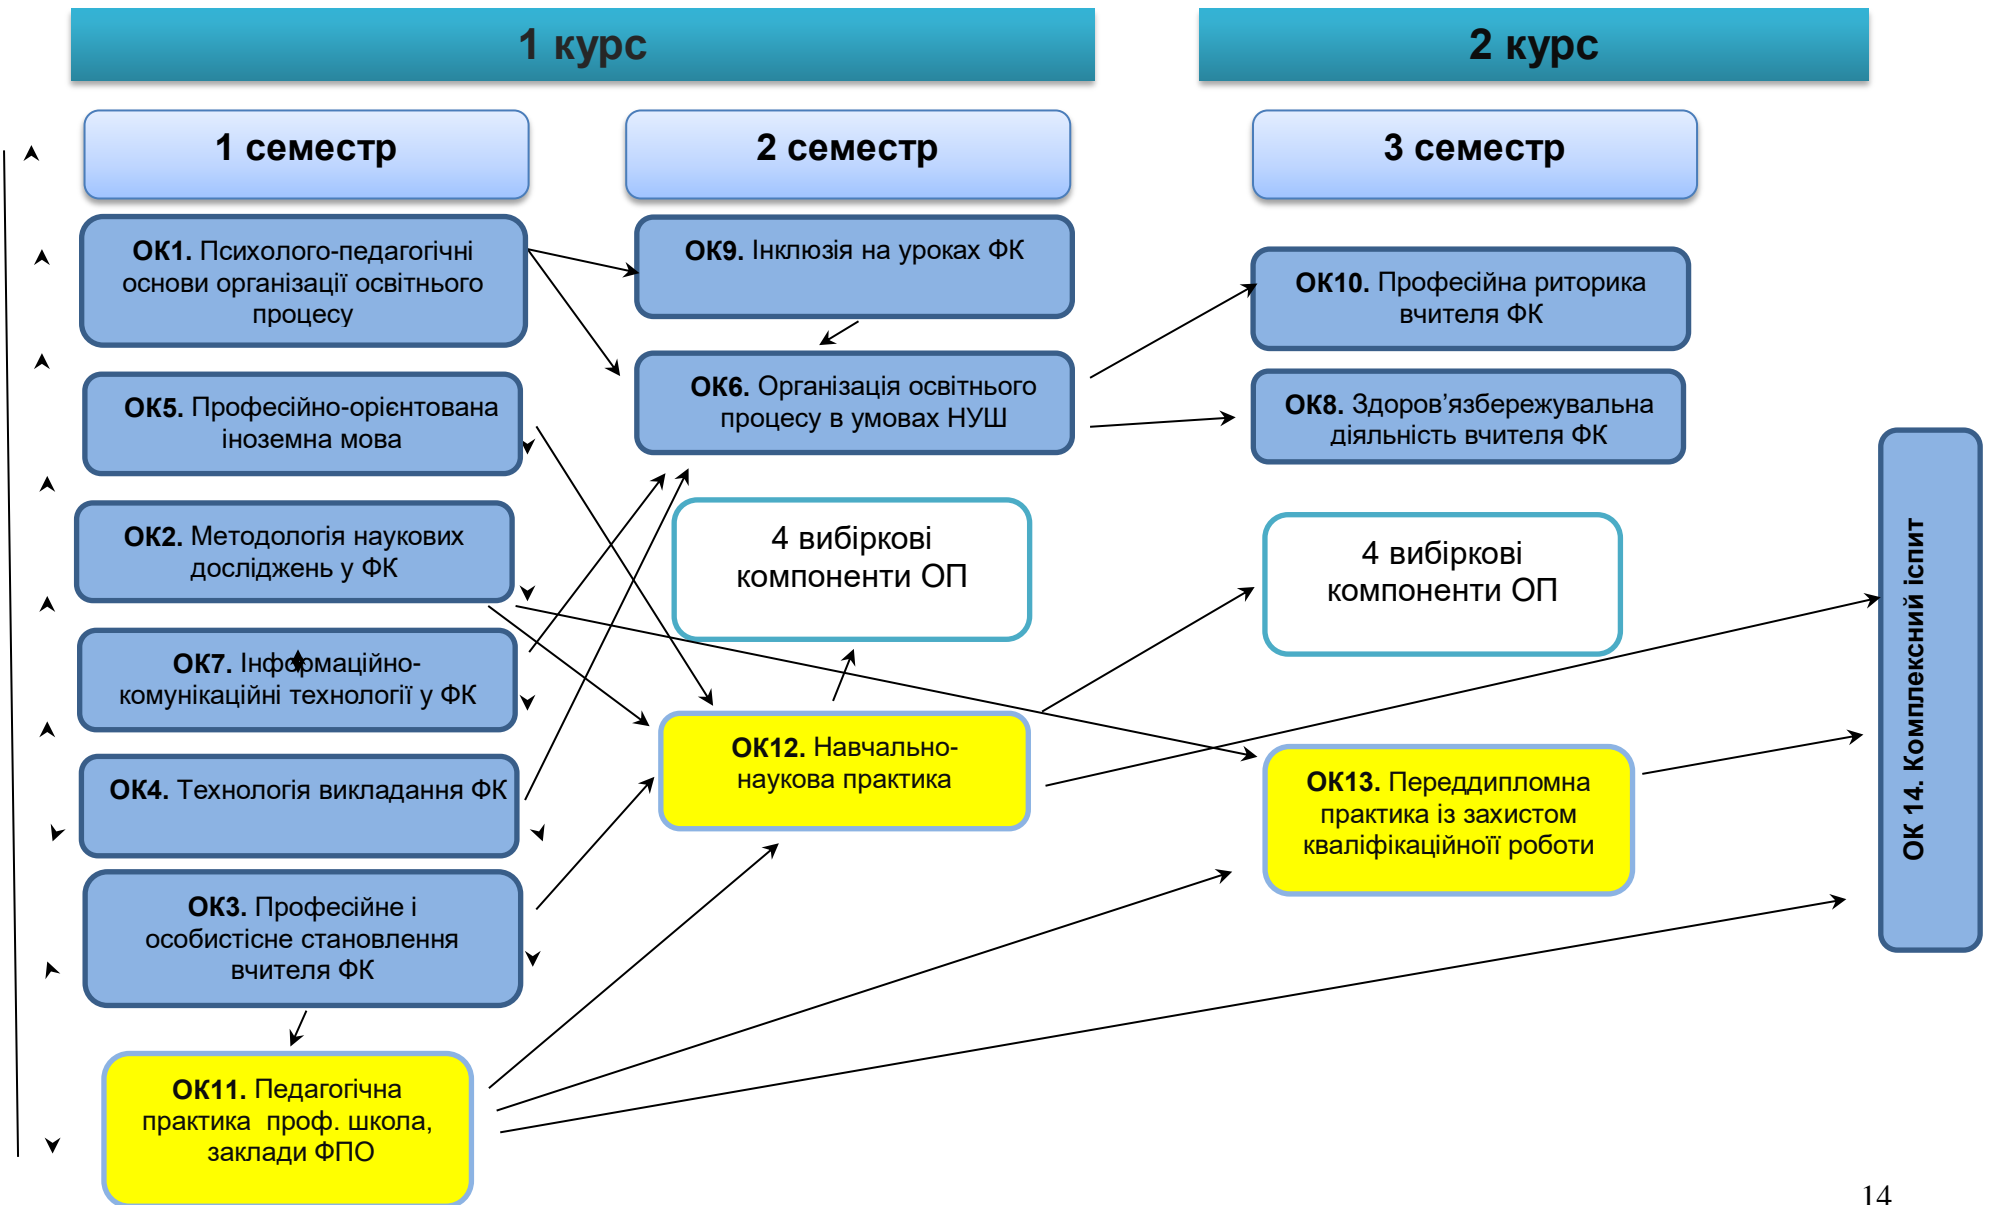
1 курс

2 курс

1 семестр

2 семестр

3 семестр

**ОК1.** Психолого-педагогічні основи організації освітнього процесу

**ОК5.** Професійно-орієнтована іноземна мова

**ОК2.** Методологія наукових досліджень у ФК

**ОК7.** Інформаційно-комунікаційні технології у ФК

**ОК4.** Технологія викладання ФК

**ОК3.** Професійне і особистісне становлення вчителя ФК

**ОК11.** Педагогічна практика проф. школа, заклади ФПО

**ОК9.** Інклюзія на уроках ФК

**ОК6.** Організація освітнього процесу в умовах НУШ

4 вибіркові компоненти ОП

**ОК12.** Навчально-наукова практика

**ОК10.** Професійна риторика вчителя ФК

**ОК8.** Здоров'язбережувальна діяльність вчителя ФК

4 вибіркові компоненти ОП

**ОК13.** Переддипломна практика із захистом кваліфікаційної роботи

ОК 14. Комплексний іспит

14